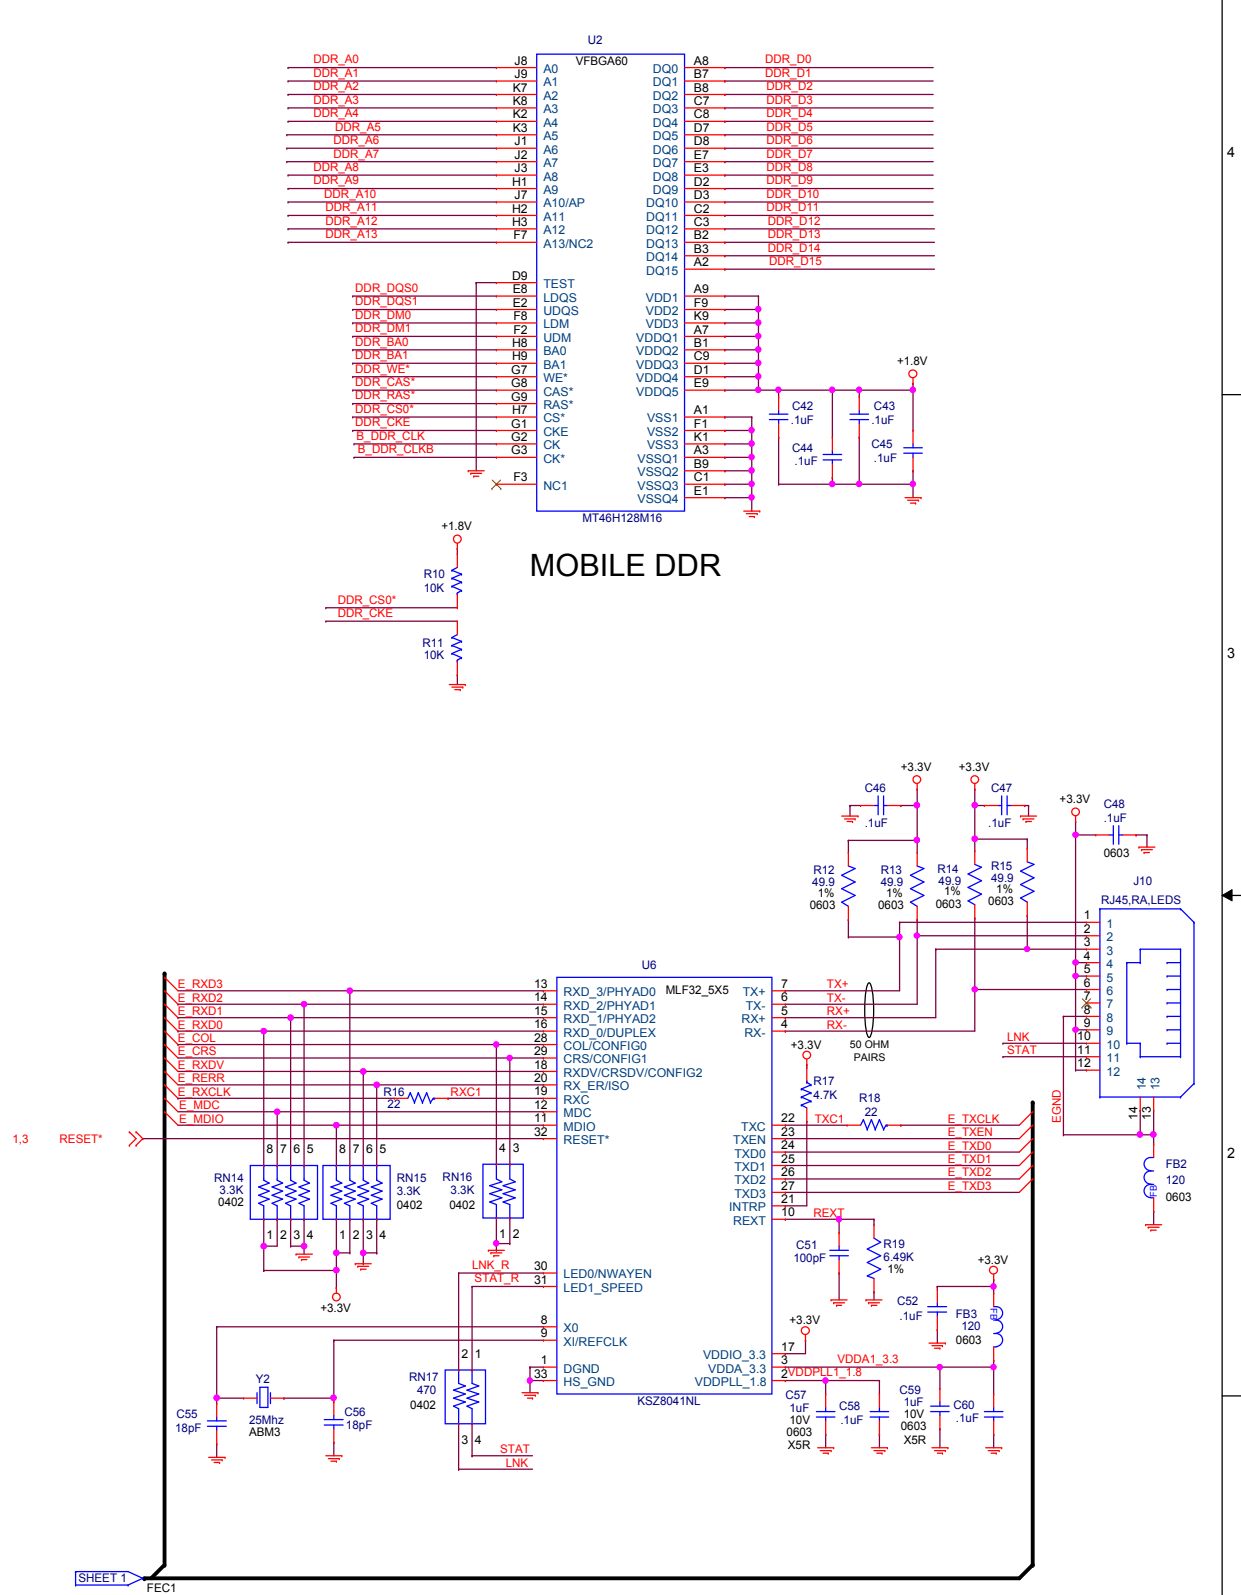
U2
VFBGA60
DDR_A0 J8 A0
DDR_A1 J9 A1
DDR_A2 K7 A2
DDR_A3 K8 A3
DDR_A4 K2 A4
DDR_A5 K3 A5
DDR_A6 J1 A6
DDR_A7 J2 A7
DDR_A8 J3 A8
DDR_A9 H1 A9
DDR_A10 J7 A10/AP
DDR_A11 H2 A11
DDR_A12 H3 A12
DDR_A13 F7 A13/NC2
D9
E8 TEST
DDR_DQS0 E2 LDQS
DDR_DQS1 F8 UDQS
DDR_DM0 F2 LDM
DDR_DM1 H8 UDM
DDR_BA0 H9 BA0
DDR_BA1 G7 BA1
DDR_WE* G8 WE*
DDR_CAS* G9 CAS*
DDR_RAS* H7 RAS*
DDR_CS0* G1 CS*
DDR_CKE G2 CKE
B_DDR_CLK G3 CK
B_DDR_CLKB CK*
F3 NC1
DQ0 A8 DDR_D0
DQ1 B7 DDR_D1
DQ2 B8 DDR_D2
DQ3 C7 DDR_D3
DQ4 C8 DDR_D4
DQ5 D7 DDR_D5
DQ6 D8 DDR_D6
DQ7 E7 DDR_D7
DQ8 E3 DDR_D8
DQ9 D2 DDR_D9
DQ10 D3 DDR_D10
DQ11 C2 DDR_D11
DQ12 C3 DDR_D12
DQ13 B2 DDR_D13
DQ14 B3 DDR_D14
DQ15 A2 DDR_D15
VDD1 A9
VDD2 F9
VDD3 K9
VDDQ1 A7
VDDQ2 B1
VDDQ3 C9
VDDQ4 D1
VDDQ5 E9
VSS1 A1
VSS2 F1
VSS3 K1
VSSQ1 A3
VSSQ2 B9
VSSQ3 C1
VSSQ4 E1
MT46H128M16
+1.8V
C42 .1uF
C43 .1uF
C44 .1uF
C45 .1uF
+1.8V
R10 10K
DDR_CS0*
DDR_CKE
R11 10K
MOBILE DDR
4
3
2
+3.3V
+3.3V
C46 .1uF
C47 .1uF
+3.3V
C48 .1uF 0603
R12 49.9 1% 0603
R13 49.9 1% 0603
R14 49.9 1% 0603
R15 49.9 1% 0603
J10
RJ45,RA,LEDS
1 2 3 4 5 6 7 8 9 10 11 12
1 2 3 4 5 6 7 8 9 10 11 12
14 13
14 13
LNK
STAT
EGND
FB2 120 0603
U6
MLF32_5X5
E_RXD3 13 RXD_3/PHYAD0
E_RXD2 14 RXD_2/PHYAD1
E_RXD1 15 RXD_1/PHYAD2
E_RXD0 16 RXD_0/DUPLEX
E_COL 28 COL/CONFIG0
E_CRS 29 CRS/CONFIG1
E_RXDV 18 RXDV/CRSDV/CONFIG2
E_RERR 20 RX_ER/ISO
E_RXCLK R16 22 RXC1 19 RXC
E_MDC 12 MDC
E_MDIO 11 MDIO
1,3 RESET* 32 RESET*
TX+ 7 TX+
TX- 6 TX-
RX+ 5 RX+
RX- 4 RX-
50 OHM PAIRS
+3.3V
R17 4.7K
R18 22
TXC 22 TXC1 E_TXCLK
TXEN 23 E_TXEN
TXD0 24 E_TXD0
TXD1 25 E_TXD1
TXD2 26 E_TXD2
TXD3 27 E_TXD3
INTRP 21
REXT 10 REXT
C51 100pF
R19 6.49K 1%
RN14 3.3K 0402
RN15 3.3K 0402
RN16 3.3K 0402
8 7 6 5 8 7 6 5 4 3
1 2 3 4 1 2 3 4 1 2
+3.3V
LNK_R 30 LED0/NWAYEN
STAT_R 31 LED1_SPEED
8 X0
9 XI/REFCLK
1 DGND
33 HS_GND
KSZ8041NL
VDDIO_3.3 17
VDDA_3.3 3
VDDPLL_1.8 2 VDDPLL1_1.8
VDDA1_3.3
+3.3V
+3.3V
C52 .1uF
FB3 120 0603
RN17 470 0402
2 1
3 4
STAT
LNK
Y2 25Mhz ABM3
C55 18pF
C56 18pF
C57 1uF 10V 0603 X5R
C58 .1uF
C59 1uF 10V 0603 X5R
C60 .1uF
SHEET 1
FEC1